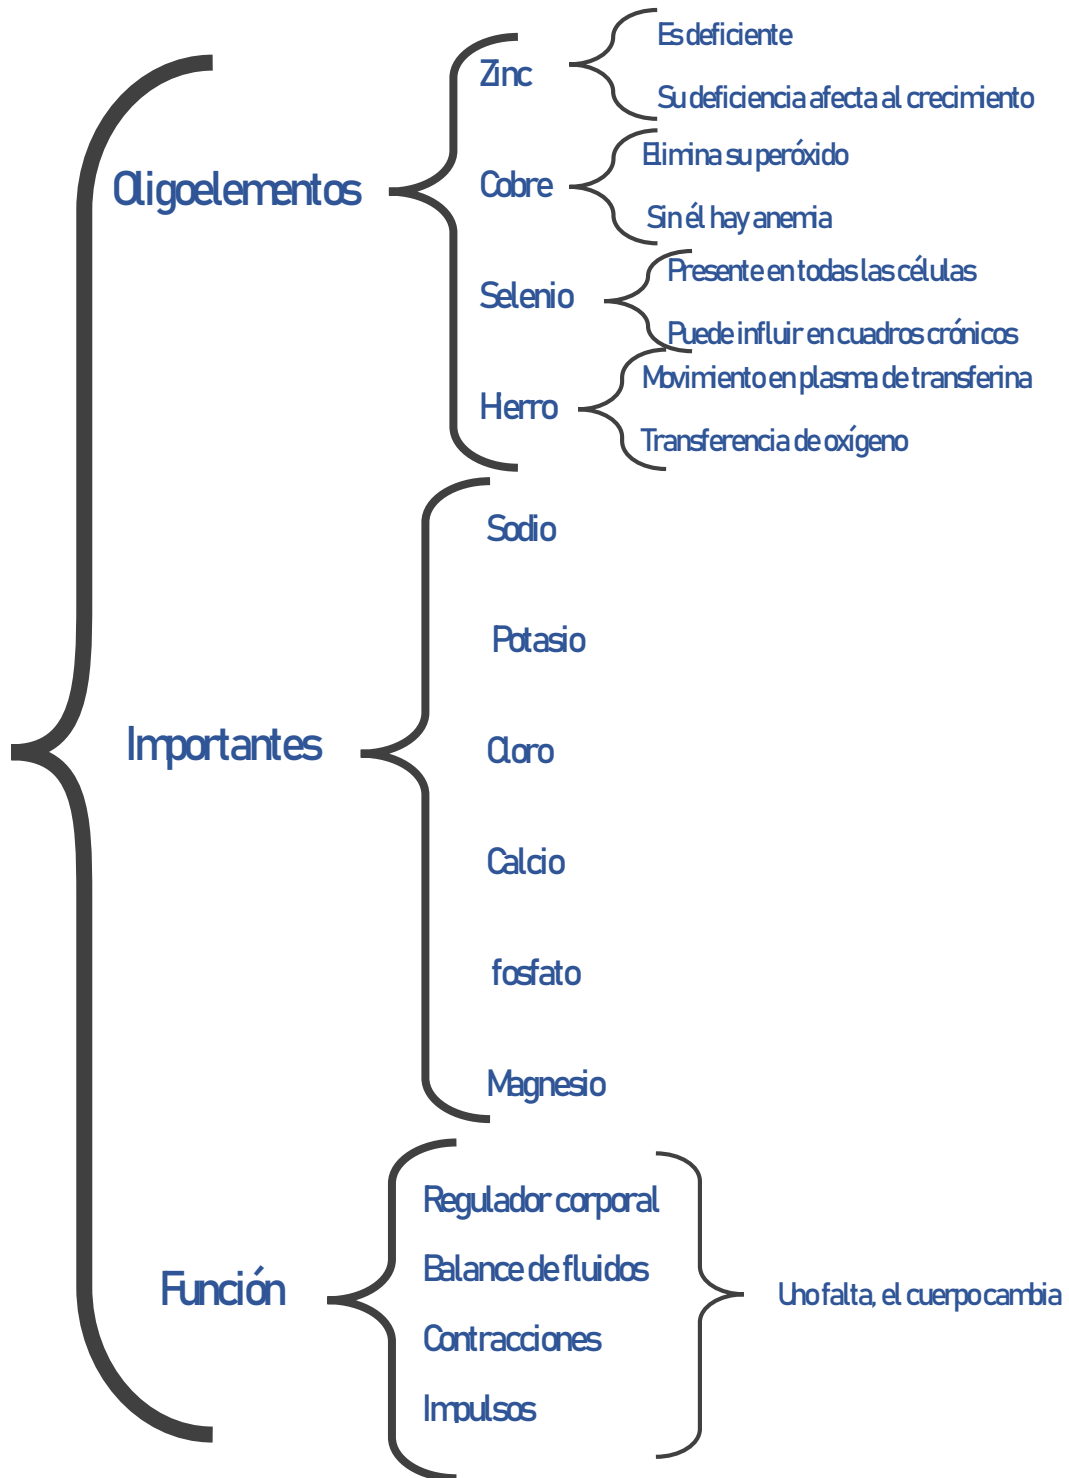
Oligoelementos

Zinc
Es deficiente
Su deficiencia afecta al crecimiento

Cobre
Elimina su peróxido
Sin él hay anemia

Selenio
Presente en todas las células
Puede influir en cuadros crónicos

Herro
Movimiento en plasma de transferina
Transferencia de oxígeno

Importantes

Sodio
Potasio
Cloro
Calcio
fosfato
Magnesio

Función

Regulador corporal
Balance de fluidos
Contracciones
Impulsos

Uno falta, el cuerpo cambia